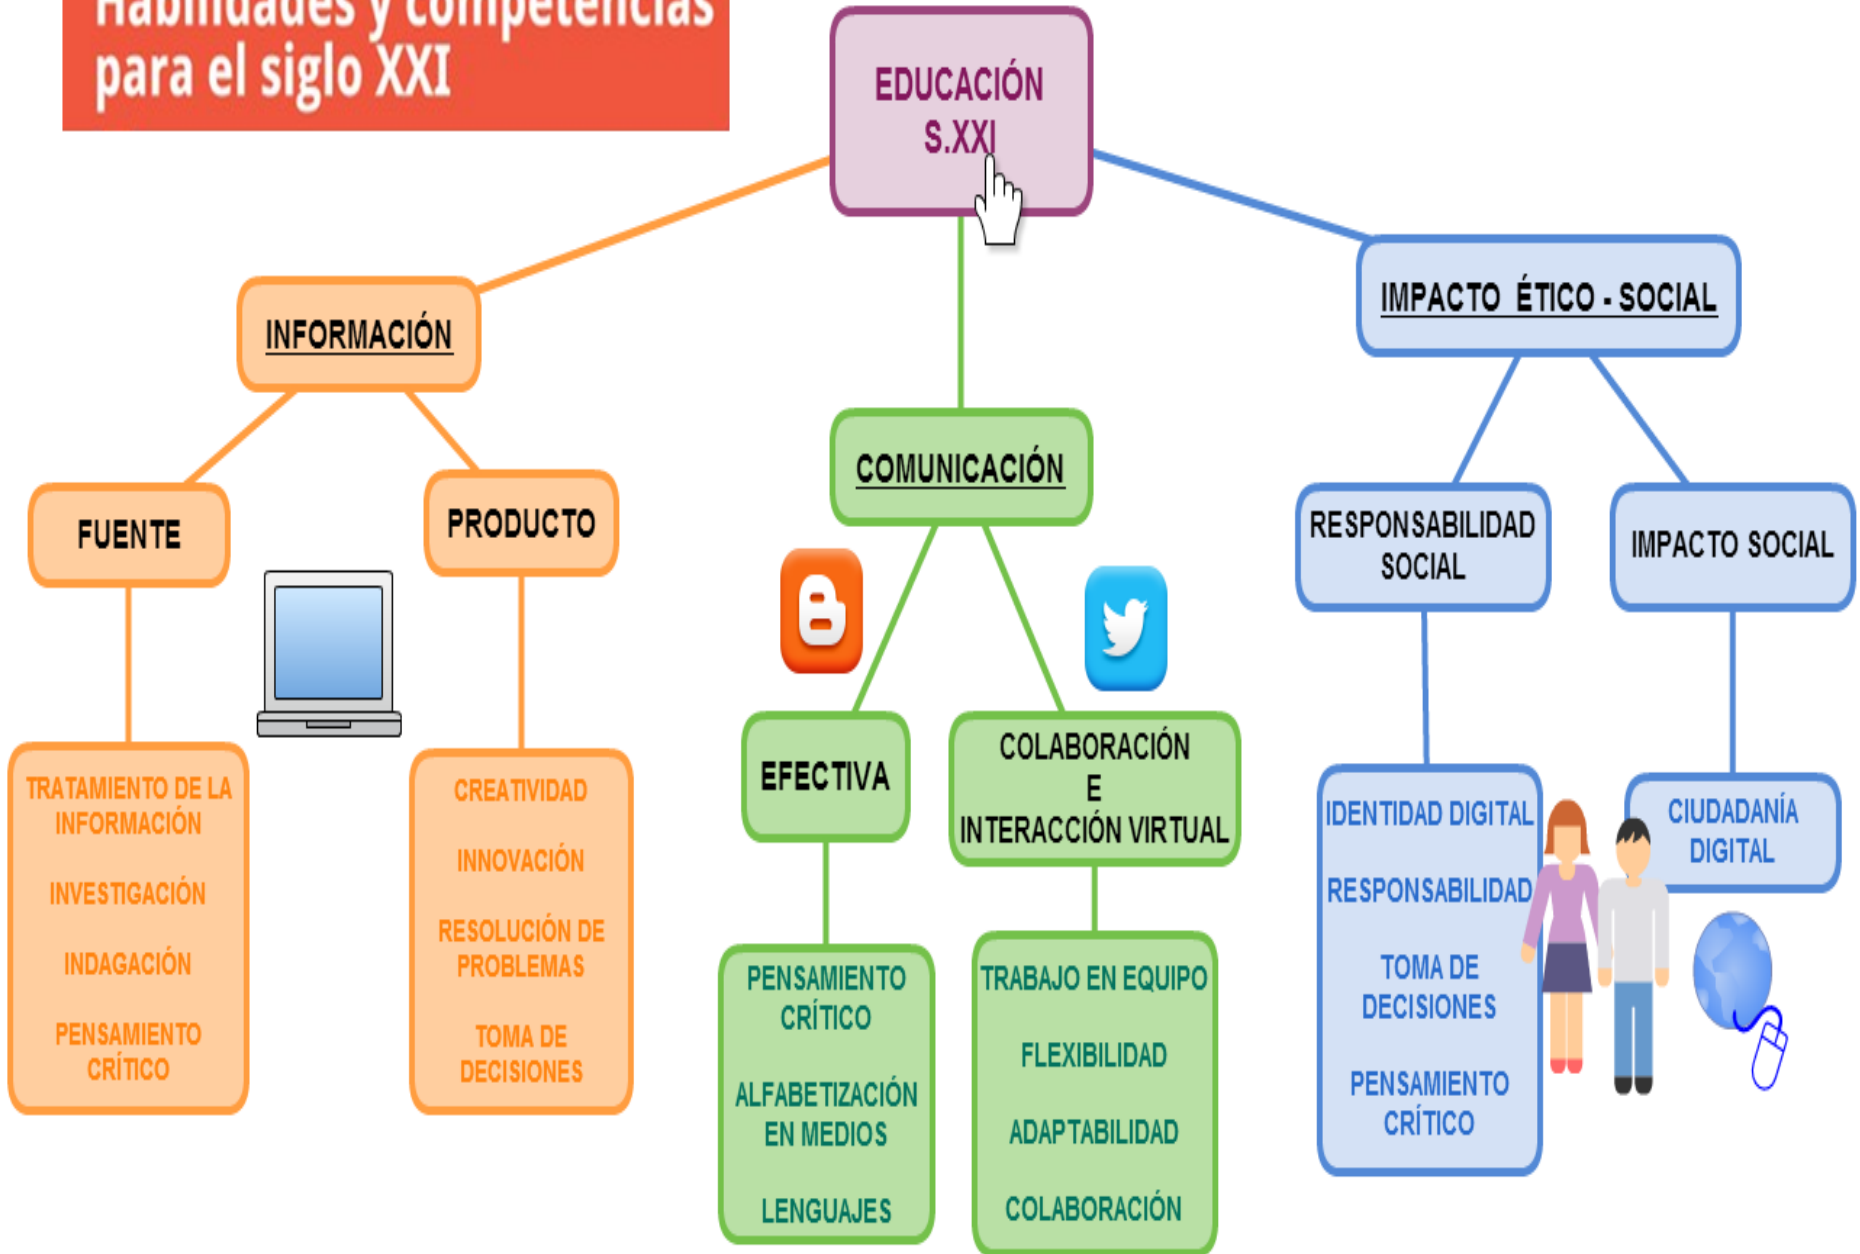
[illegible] para el siglo XXI

EDUCACIÓN S.XXI

INFORMACIÓN

FUENTE

PRODUCTO

TRATAMIENTO DE LA INFORMACIÓN

INVESTIGACIÓN

INDAGACIÓN

PENSAMIENTO CRÍTICO

CREATIVIDAD

INNOVACIÓN

RESOLUCIÓN DE PROBLEMAS

TOMA DE DECISIONES

COMUNICACIÓN

EFECTIVA

COLABORACIÓN E INTERACCIÓN VIRTUAL

PENSAMIENTO CRÍTICO

ALFABETIZACIÓN EN MEDIOS

LENGUAJES

TRABAJO EN EQUIPO

FLEXIBILIDAD

ADAPTABILIDAD

COLABORACIÓN

IMPACTO ÉTICO - SOCIAL

RESPONSABILIDAD SOCIAL

IMPACTO SOCIAL

IDENTIDAD DIGITAL

RESPONSABILIDAD

TOMA DE DECISIONES

PENSAMIENTO CRÍTICO

CIUDADANÍA DIGITAL